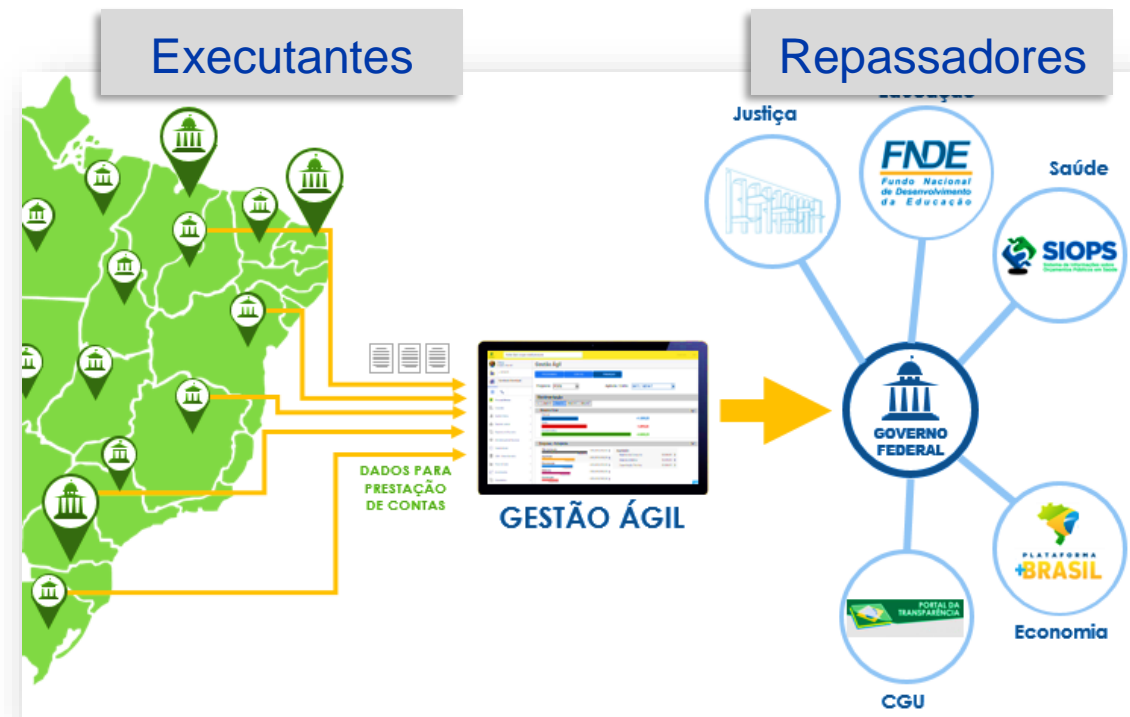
Executantes

Repassadores

Justiça

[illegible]

Saúde

FNDE
Fundo Nacional de Desenvolvimento da Educação

SIOPS

DADOS PARA PRESTAÇÃO DE CONTAS

Gestão Ágil

GESTÃO ÁGIL

GOVERNO FEDERAL

PLATAFORMA +BRASIL

PORTAL DA TRANSPARÊNCIA

Economia

CGU